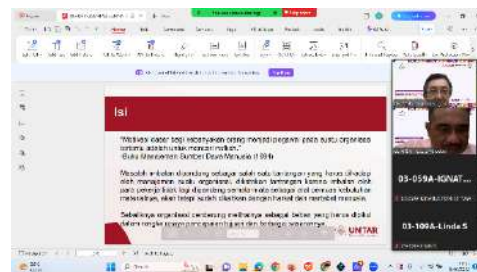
Isi

"Motivasi dasar bagi kebanyakan orang menjadi pegawai pada suatu organisasi tertentu adalah untuk mencari nafkah."
-Buku Manajemen Sumber Daya Manusia (189)

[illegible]

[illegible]

UNTAR

03-059A-IGNAT

03-109A-Linda S